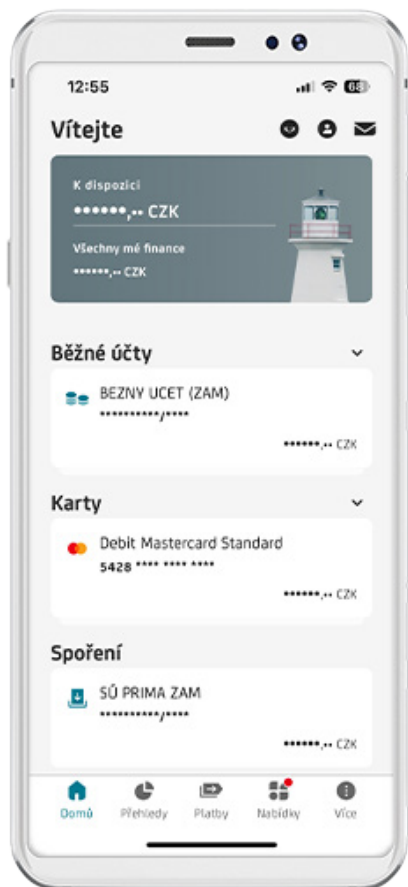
12:55

68

Vítejte

K dispozici
••••••,•• CZK

Všechny mé finance
••••••,•• CZK

Běžné účty

BEZNY UCET (ZAM)
***********/****

••••••,•• CZK

Karty

Debit Mastercard Standard
5428 **** **** ****

••••••,•• CZK

Spoření

SÚ PRIMA ZAM
***********/****

••••••,•• CZK

Domů
Přehledy
Platby
Nabídky
Více